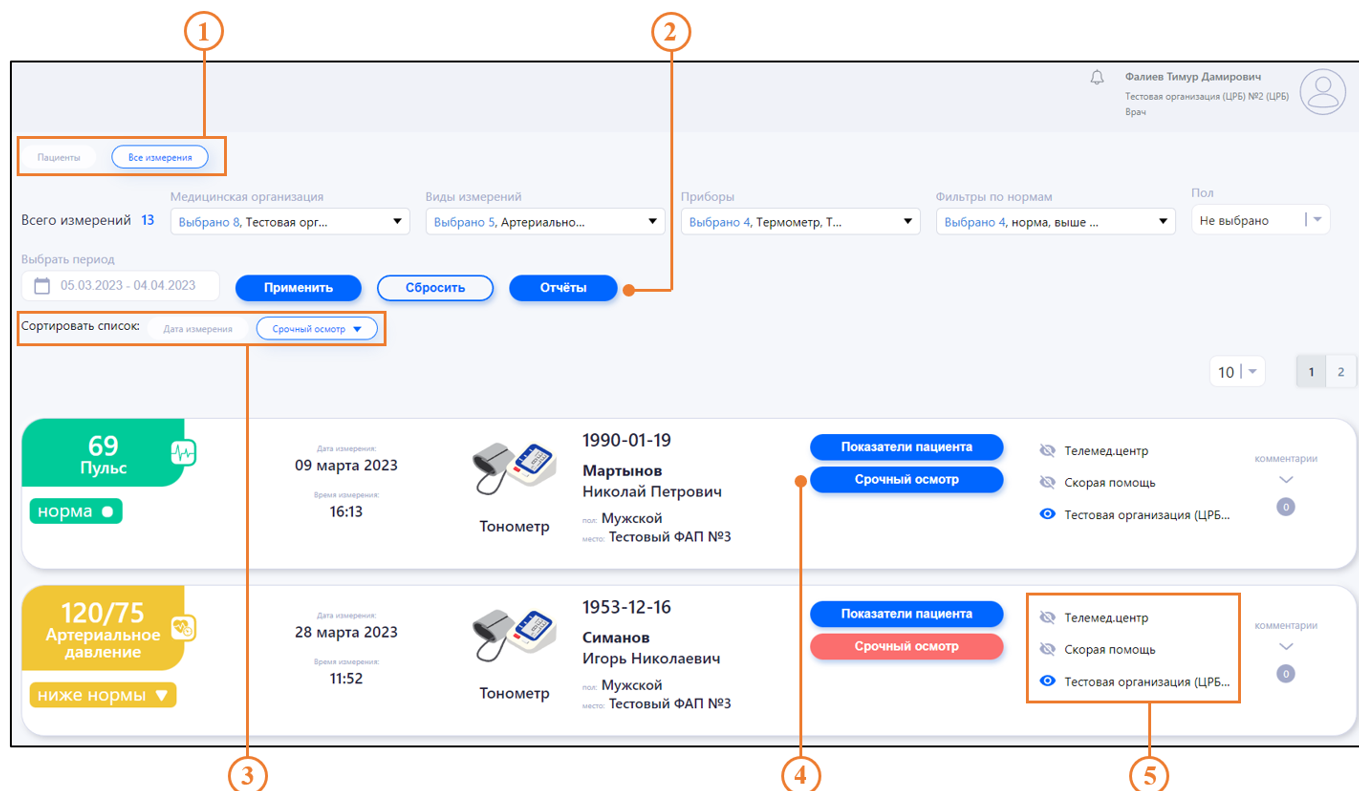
1

2

Фалиев Тимур Дамирович
Тестовая организация (ЦРБ) №2 (ЦРБ)
Врач

Пациенты Все измерения

Всего измерений 13

Медицинская организация
Выбрано 8, Тестовая орг...

Виды измерений
Выбрано 5, Артериально...

Приборы
Выбрано 4, Термометр, Т...

Фильтры по нормам
Выбрано 4, норма, выше ...

Пол
Не выбрано

Выбрать период
05.03.2023 - 04.04.2023

Применить Сбросить Отчёты

Сортировать список: Дата измерения Срочный осмотр

10

1 2

69
Пульс
норма

Дата измерения:
09 марта 2023
Время измерения:
16:13

Тонометр

1990-01-19
Мартынов
Николай Петрович
пол: Мужской
место: Тестовый ФАП №3

Показатели пациента
Срочный осмотр

Телемед.центр
Скорая помощь
Тестовая организация (ЦРБ...

комментарии
0

120/75
Артериальное давление
ниже нормы

Дата измерения:
28 марта 2023
Время измерения:
11:52

Тонометр

1953-12-16
Симанов
Игорь Николаевич
пол: Мужской
место: Тестовый ФАП №3

Показатели пациента
Срочный осмотр

Телемед.центр
Скорая помощь
Тестовая организация (ЦРБ...

комментарии
0

3

4

5